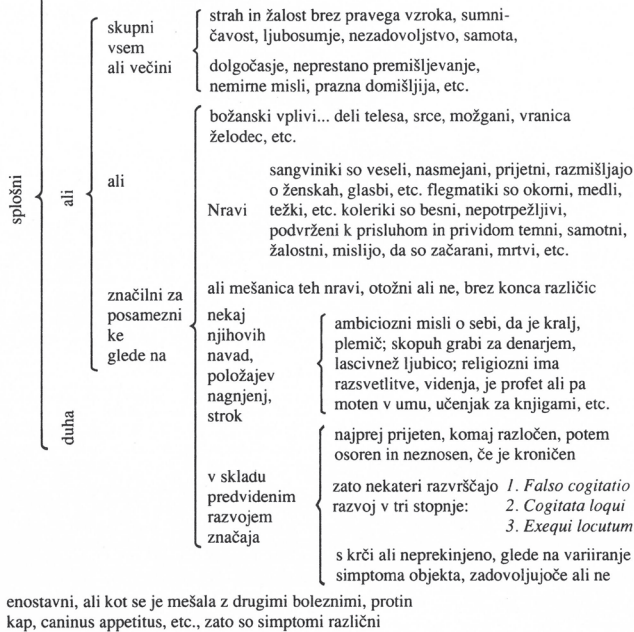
splošni

ali

duha

skupni vsem ali večini

strah in žalost brez pravega vzroka, sumničavost, ljubosumje, nezadovoljstvo, samota,

dolgočasje, neprestano premišljevanje, nemirne misli, prazna domišljija, etc.

ali

božanski vplivi... deli telesa, srce, možgani, vranica želodec, etc.

Nravi

sangviniki so veseli, nasmejani, prijetni, razmišljajo o ženskah, glasbi, etc. flegmatiki so okorni, medli, težki, etc. koleriki so besni, nepotrpežljivi, podvrženi k prisluhom in prividom temni, samotni, žalostni, mislijo, da so začarani, mrtvi, etc.

ali mešanica teh nravi, otožni ali ne, brez konca različic

značilni za posamezni ke glede na

nekaj njihovih navad, položajev nagnjenj, strok

ambiciozni misli o sebi, da je kralj, plemič; skopuh grabi za denarjem, lascivnež ljubico; religiozni ima razsvetlitve, videnja, je profet ali pa moten v umu, učenjak za knjigami, etc.

v skladu predvidenim razvojem značaja

najprej prijeten, komaj razločen, potem osoren in neznosen, če je kroničen

zato nekateri razvrščajo razvoj v tri stopnje:

*1. Falso cogitatio*
*2. Cogitata loqui*
*3. Exequi locutum*

s krči ali neprekinjeno, glede na variiranje simptoma objekta, zadovoljujoče ali ne

enostavni, ali kot se je mešala z drugimi boleznimi, protin kap, caninus appetitus, etc., zato so simptomi različni